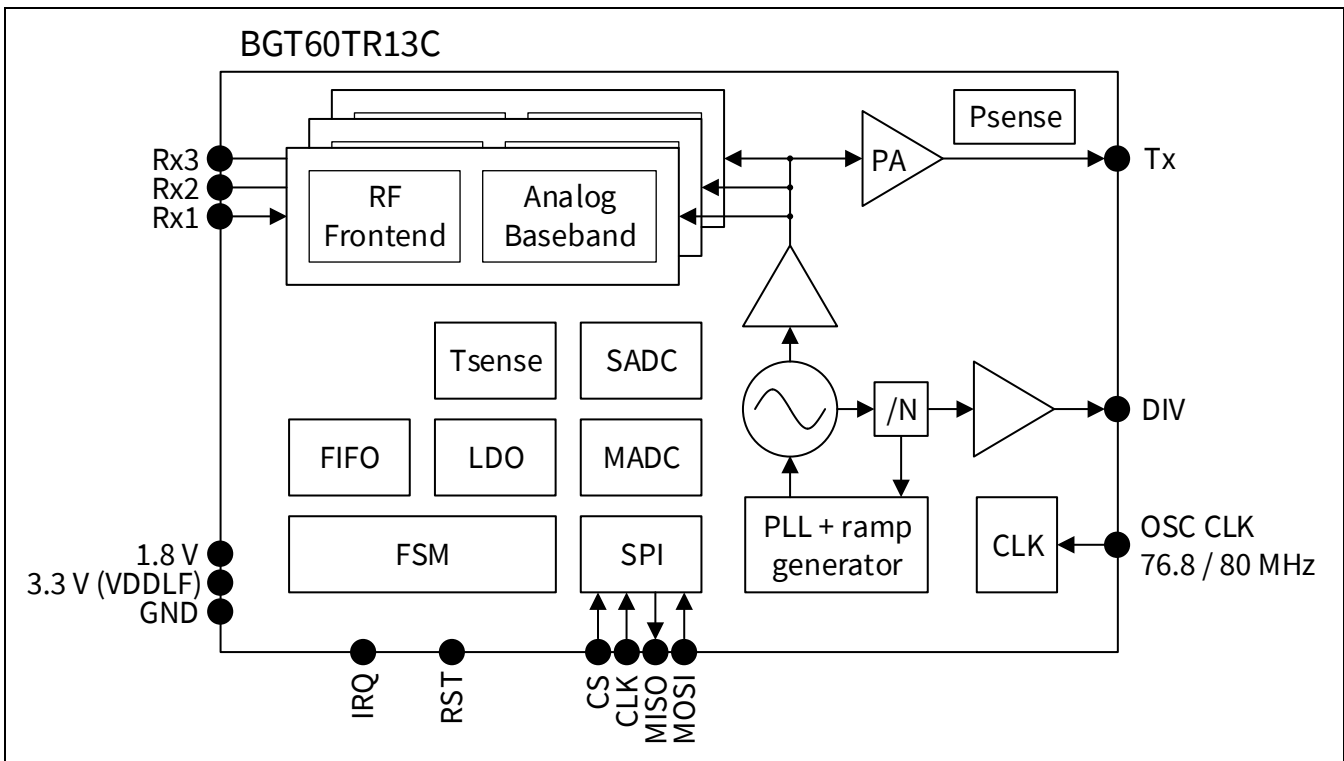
BGT60TR13C

Rx3
Rx2
Rx1

RF Frontend

Analog Baseband

PA

Psense

Tx

Tsense

SADC

FIFO

LDO

MADC

/N

DIV

FSM

SPI

PLL + ramp generator

CLK

OSC CLK
76.8 / 80 MHz

1.8 V
3.3 V (VDDLF)
GND

IRQ
RST
CS
CLK
MISO
MOSI